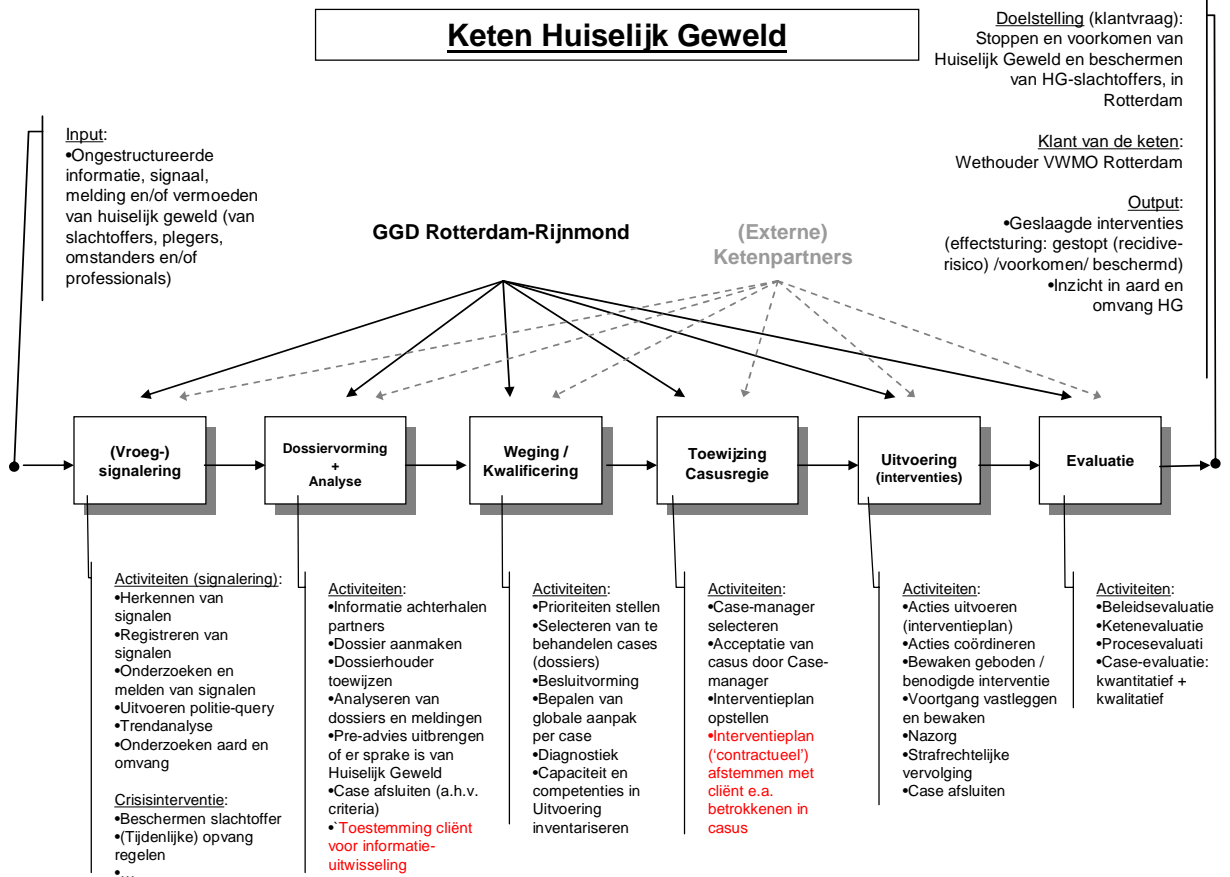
Keten Huiselijk Geweld

Input:
•Ongestructureerde informatie, signaal, melding en/of vermoeden van huiselijk geweld (van slachtoffers, plegers, omstanders en/of professionals)

Doelstelling (klantvraag):
Stoppen en voorkomen van Huiselijk Geweld en beschermen van HG-slachtoffers, in Rotterdam

Klant van de keten:
Wethouder VWMO Rotterdam

Output:
•Geslaagde interventies (effectsturing: gestopt (recidiverisico) /voorkomen/ beschermd)
•Inzicht in aard en omvang HG

GGD Rotterdam-Rijnmond

(Externe) Ketenpartners

(Vroeg-) signalering

Dossiervorming + Analyse

Weging / Kwalificering

Toewijzing Casusregie

Uitvoering (interventies)

Evaluatie

Activiteiten (signalering):
•Herkennen van signalen
•Registreren van signalen
•Onderzoeken en melden van signalen
•Uitvoeren politie-query
•Trendanalyse
•Onderzoeken aard en omvang

Crisisinterventie:
•Beschermen slachtoffer
•(Tijdenlijke) opvang regelen
•...

Activiteiten:
•Informatie achterhalen partners
•Dossier aanmaken
•Dossierhouder toewijzen
•Analyseren van dossiers en meldingen
•Pre-advies uitbrengen of er sprake is van Huiselijk Geweld
•Case afsluiten (a.h.v. criteria)
•`Toestemming cliënt voor informatie-uitwisseling

Activiteiten:
•Prioriteiten stellen
•Selecteren van te behandelen cases (dossiers)
•Besluitvorming
•Bepalen van globale aanpak per case
•Diagnostiek
•Capaciteit en competenties in Uitvoering inventariseren

Activiteiten:
•Case-manager selecteren
•Acceptatie van casus door Case-manager
•Interventieplan opstellen
•Interventieplan ('contractueel') afstemmen met cliënt e.a. betrokkenen in casus

Activiteiten:
•Acties uitvoeren (interventieplan)
•Acties coördineren
•Bewaken geboden / benodigde interventie
•Voortgang vastleggen en bewaken
•Nazorg
•Strafrechtelijke vervolging
•Case afsluiten

Activiteiten:
•Beleidsevaluatie
•Ketenevaluatie
•Procesevaluati
•Case-evaluatie: kwantitatief + kwalitatief